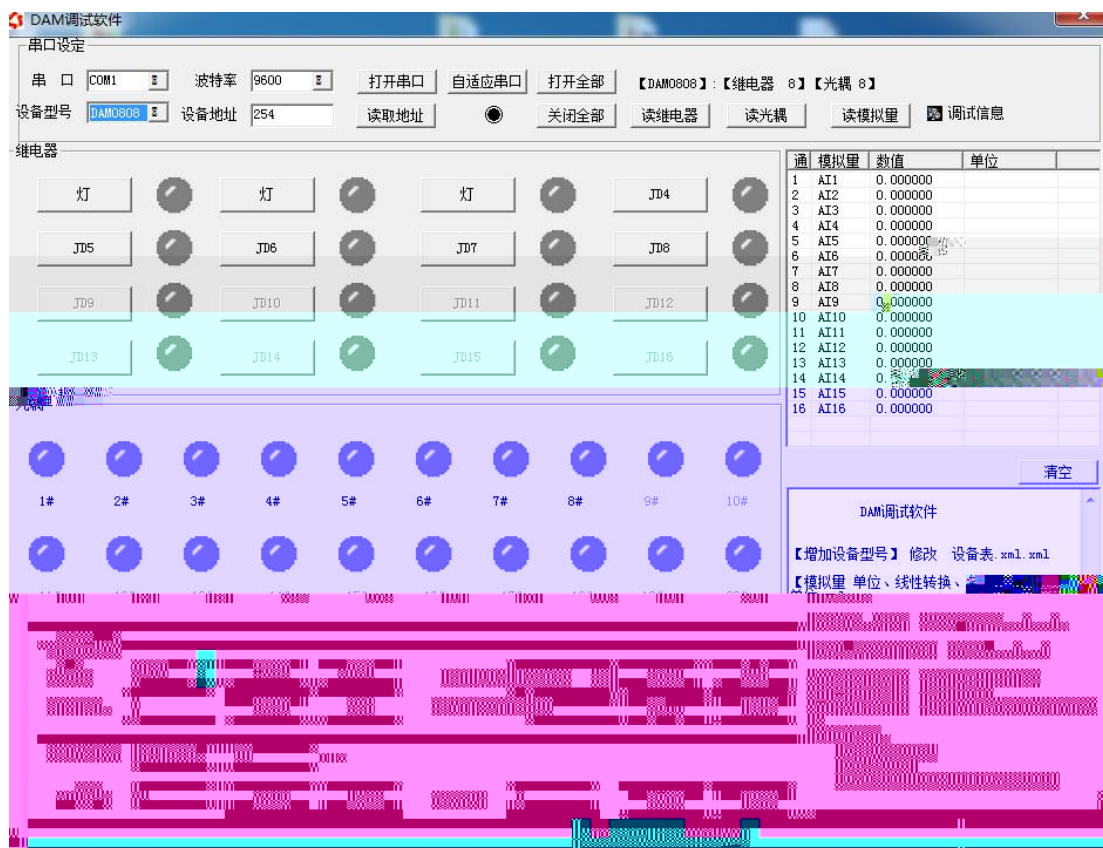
DAM调试软件

串口设定
串 口 COM1 波特率 9600 打开串口 自适应串口 打开全部 【DAM0808】:【继电器 8】【光耦 8】
设备型号 DAM0808 设备地址 254 读取地址 关闭全部 读继电器 读光耦 读模拟量 调试信息

继电器
灯 灯 灯 JD4
JD5 JD6 JD7 JD8
JD9 JD10 JD11 JD12
JD13 JD14 JD15 JD16

| 通 | 模拟量 | 数值 | 单位 |
|---|---|---|---|
| 1 | AI1 | 0.000000 | |
| 2 | AI2 | 0.000000 | |
| 3 | AI3 | 0.000000 | |
| 4 | AI4 | 0.000000 | |
| 5 | AI5 | 0.000000 | |
| 6 | AI6 | 0.000000 | |
| 7 | AI7 | 0.000000 | |
| 8 | AI8 | 0.000000 | |
| 9 | AI9 | 0.000000 | |
| 10 | AI10 | 0.000000 | |
| 11 | AI11 | 0.000000 | |
| 12 | AI12 | 0.000000 | |
| 13 | AI13 | 0.000000 | |
| 14 | AI14 | 0.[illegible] | |
| 15 | AI15 | 0.000000 | |
| 16 | AI16 | 0.000000 | |

清空

光耦
1# 2# 3# 4# 5# 6# 7# 8# 9# 10#

DAM调试软件
【增加设备型号】 修改 设备表.xml.xml
【模拟量 单位、线性转换、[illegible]
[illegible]